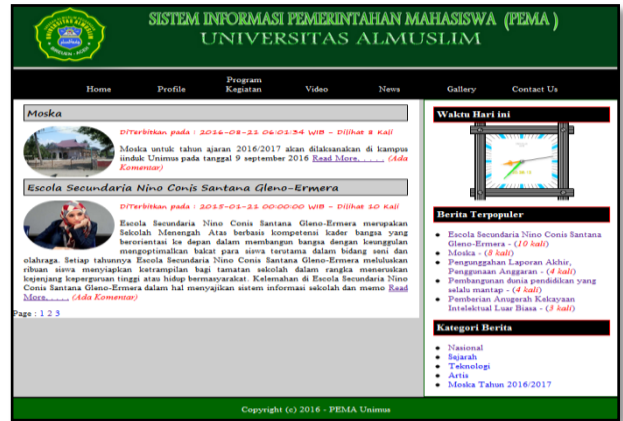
SISTEM INFORMASI PEMERINTAHAN MAHASISWA (PEMA)
UNIVERSITAS ALMUSLIM

Home Profile Program Kegiatan Video News Gallery Contact Us

Moska

DiTerbitkan pada : 2016-08-22 06:01:34 WIB - Dilihat 8 Kali

Moska untuk tahun ajaran 2016/2017 akan dilaksanakan di kampus iinduk Unimus pada tanggal 9 september 2016 Read More..... (Ada Komentar)

Escola Secundaria Nino Conis Santana Gleno-Ermera

DiTerbitkan pada : 2015-01-21 00:00:00 WIB - Dilihat 10 Kali

Escola Secundaria Nino Conis Santana Gleno-Ermera merupakan Sekolah Menengah Atas berbasis kompetensi kader bangsa yang berorientasi ke depan dalam membangun bangsa dengan keunggulan mengoptimalkan bakat para siswa terutama dalam bidang seni dan olahraga. Setiap tahunnya Escola Secundaria Nino Conis Santana Gleno-Ermera meluluskan ribuan siswa menyiapkan ketrampilan bagi tamatan sekolah dalam rangka meneruskan kejenjang keperguruan tinggi atau hidup bermasyarakat. Kelemahan di Escola Secundaria Nino Conis Santana Gleno-Ermera dalam hal menyajikan sistem informasi sekolah dan memo Read More..... (Ada Komentar)

Page : 1 2 3

Waktu Hari ini

Berita Terpopuler

- Escola Secundaria Nino Conis Santana Gleno-Ermera - (10 kali)
- Moska - (8 kali)
- Penggunggahan Laporan Akhir, Penggunaan Anggaran - (4 kali)
- Pembangunan dunia pendidikan yang selalu mantap - (4 kali)
- Pemberian Anugerah Kekayaan Intelektual Luar Biasa - (3 kali)

Kategori Berita

- Nasional
- Sejarah
- Teknologi
- Artis
- Moska Tahun 2016/2017

Copyright (c) 2016 - PEMA Unimus